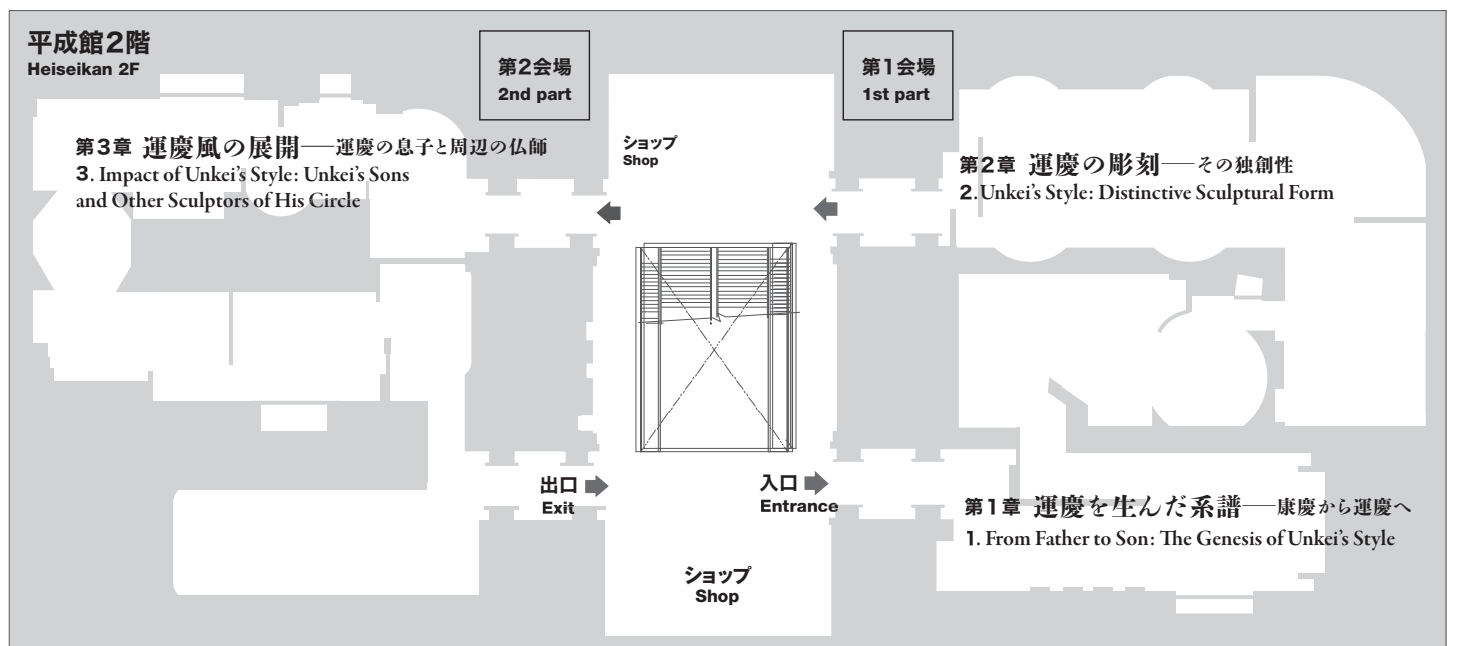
平成館2階
Heiseikan 2F

第2会場
2nd part

第1会場
1st part

第3章 運慶風の展開──運慶の息子と周辺の仏師
3. Impact of Unkei's Style: Unkei's Sons and Other Sculptors of His Circle

ショップ
Shop

第2章 運慶の彫刻──その独創性
2. Unkei's Style: Distinctive Sculptural Form

出口
Exit

入口
Entrance

第1章 運慶を生んだ系譜──康慶から運慶へ
1. From Father to Son: The Genesis of Unkei's Style

ショップ
Shop